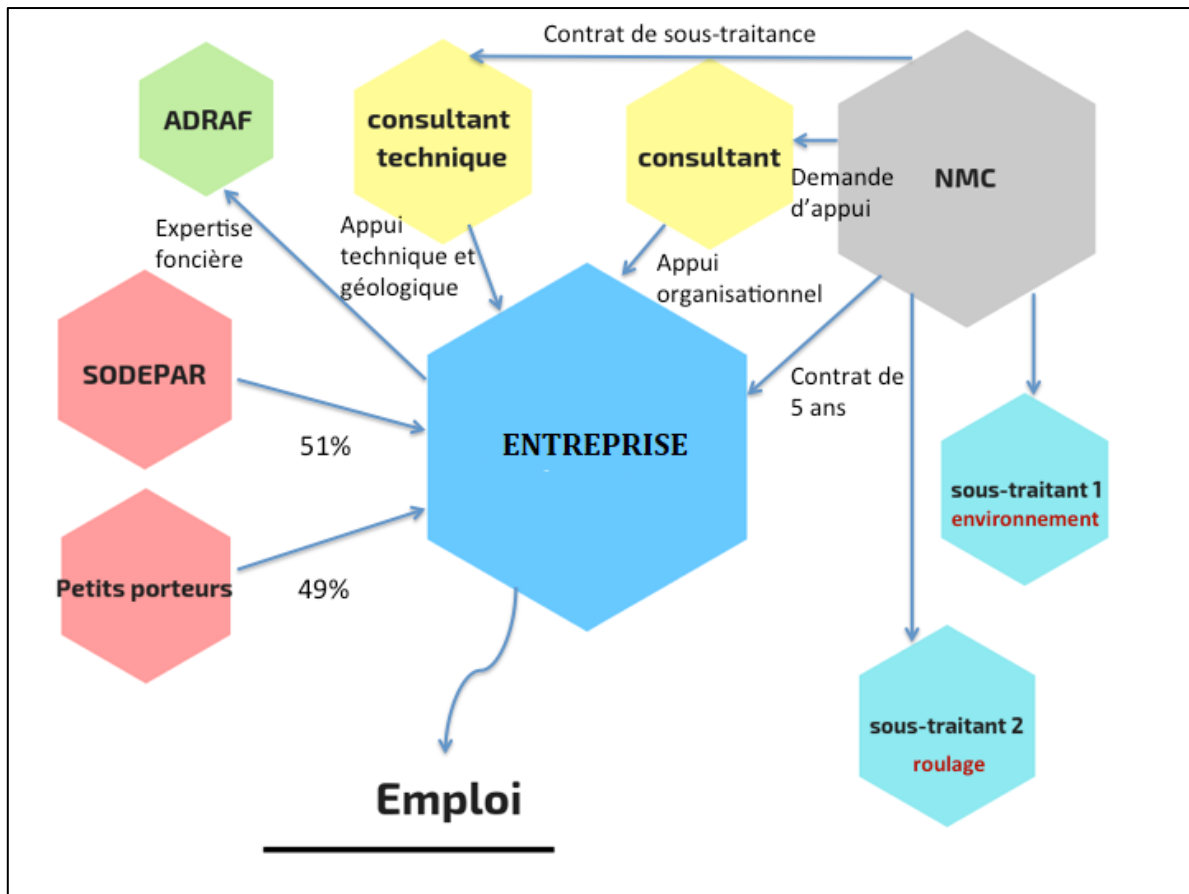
Contrat de sous-traitance

ADRAF

consultant technique

consultant

NMC

Demande d'appui

Expertise foncière

Appui technique et géologique

Appui organisationnel

SODEPAR

ENTREPRISE

Contrat de 5 ans

51%

sous-traitant 1
environnement

Petits porteurs

49%

sous-traitant 2
roulage

Emploi